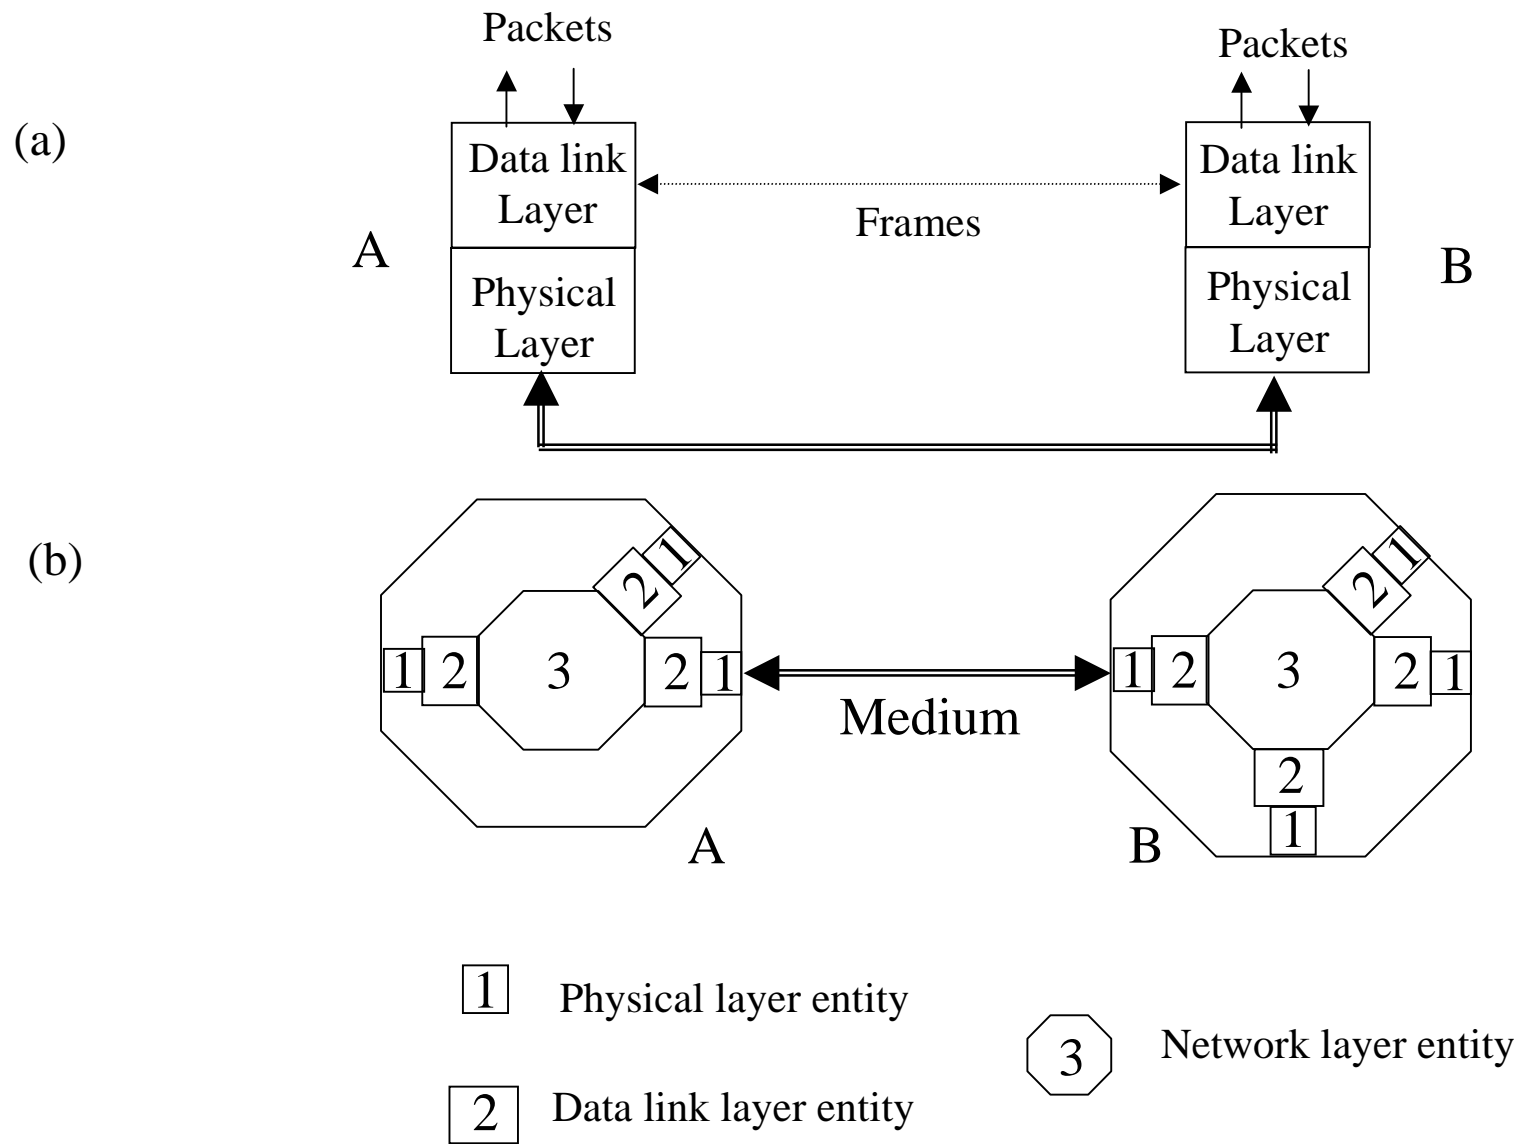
(a)

Packets

Packets

Data link Layer

Data link Layer

Frames

A

Physical Layer

Physical Layer

B

(b)

2 1

2 1

1 2 3 2 1

Medium

1 2 3 2 1

2

1

A

B

1 Physical layer entity

3 Network layer entity

2 Data link layer entity